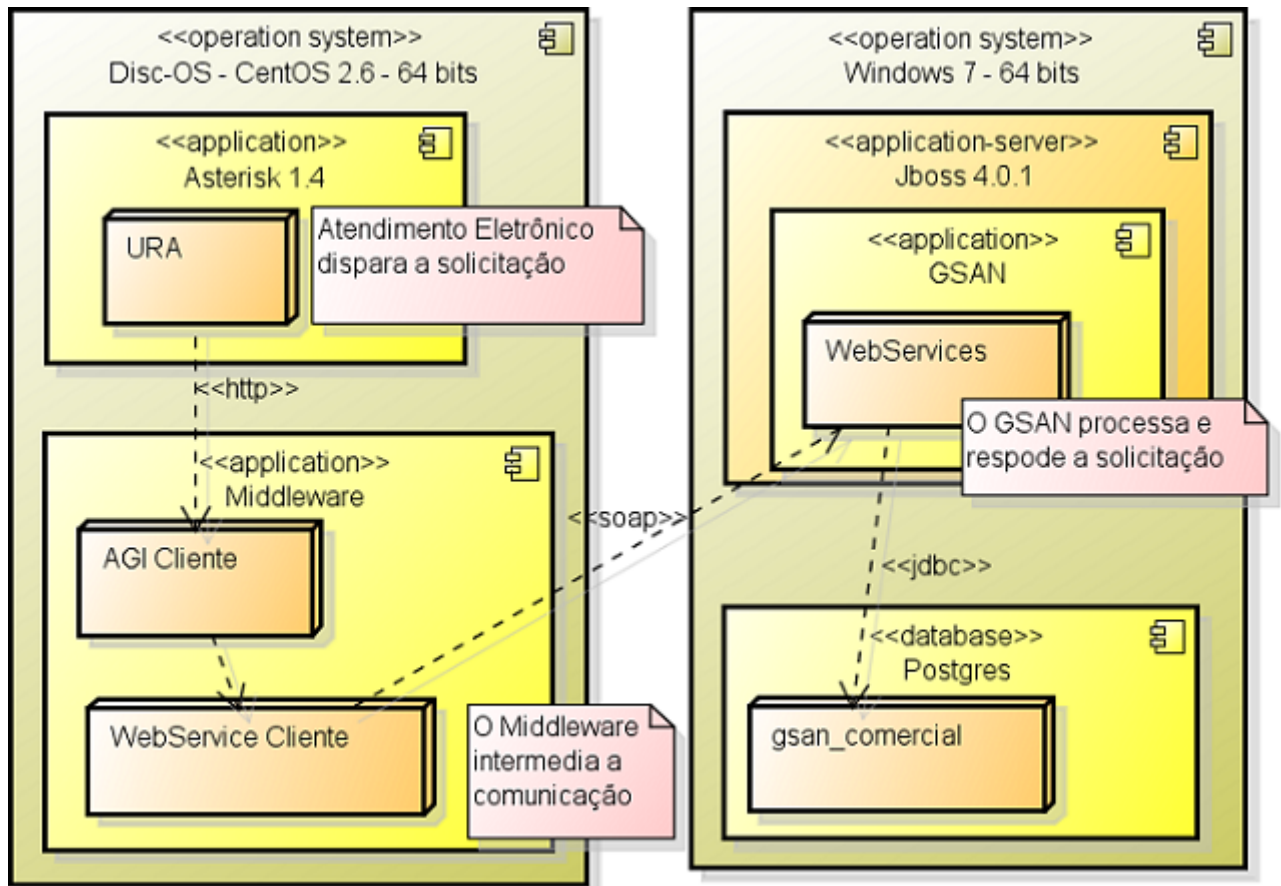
<<operation system>>
Disc-OS - CentOS 2.6 - 64 bits

<<application>>
Asterisk 1.4

URA

Atendimento Eletrônico dispara a solicitação

<<http>>

<<application>>
Middleware

AGI Cliente

WebService Cliente

O Middleware intermedia a comunicação

<<soap>>

<<operation system>>
Windows 7 - 64 bits

<<application-server>>
Jboss 4.0.1

<<application>>
GSAN

WebServices

O GSAN processa e respode a solicitação

<<jdbc>>

<<database>>
Postgres

gsan_comercial